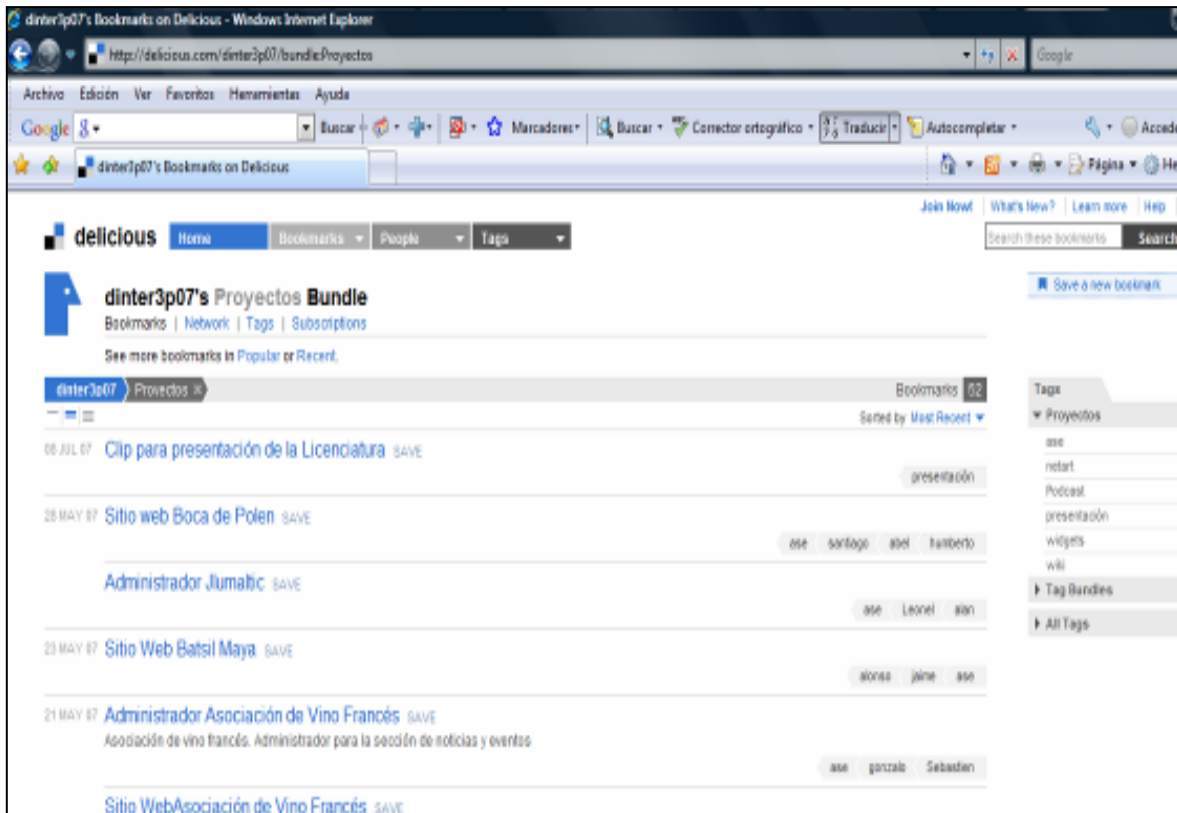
dinter3p07's Bookmarks on Delicious - Windows Internet Explorer

http://delicious.com/dinter3p07/bundle:Proyectos

Google

Archivo Edición Ver Favoritos Herramientas Ayuda

Google Buscar Marcadores Buscar Corrector ortográfico Traducir Autocompletar Acceder

dinter3p07's Bookmarks on Delicious

Página

Join Now! What's New? Learn more Help

delicious Home Bookmarks People Tags

Search these bookmarks Search

dinter3p07's Proyectos Bundle

Bookmarks | Network | Tags | Subscriptions

See more bookmarks in Popular or Recent.

Save a new bookmark

dinter3p07 Proyectos ×

Bookmarks 62

Sorted by Most Recent

08 JUL 07 Clip para presentación de la Licenciatura SAVE

presentación

28 MAY 07 Sitio web Boca de Polen SAVE

ase santiago abel humberto

Administrador Jlumaltic SAVE

ase Leonel alan

23 MAY 07 Sitio Web Batsil Maya SAVE

alonso jaime ase

21 MAY 07 Administrador Asociación de Vino Francés SAVE

Asociación de vino francés. Administrador para la sección de noticias y eventos

ase gonzalo Sebastien

Sitio WebAsociación de Vino Francés SAVE

Tags

Proyectos

ase

netart

Podcast

presentación

widgets

wiki

Tag Bundles

All Tags